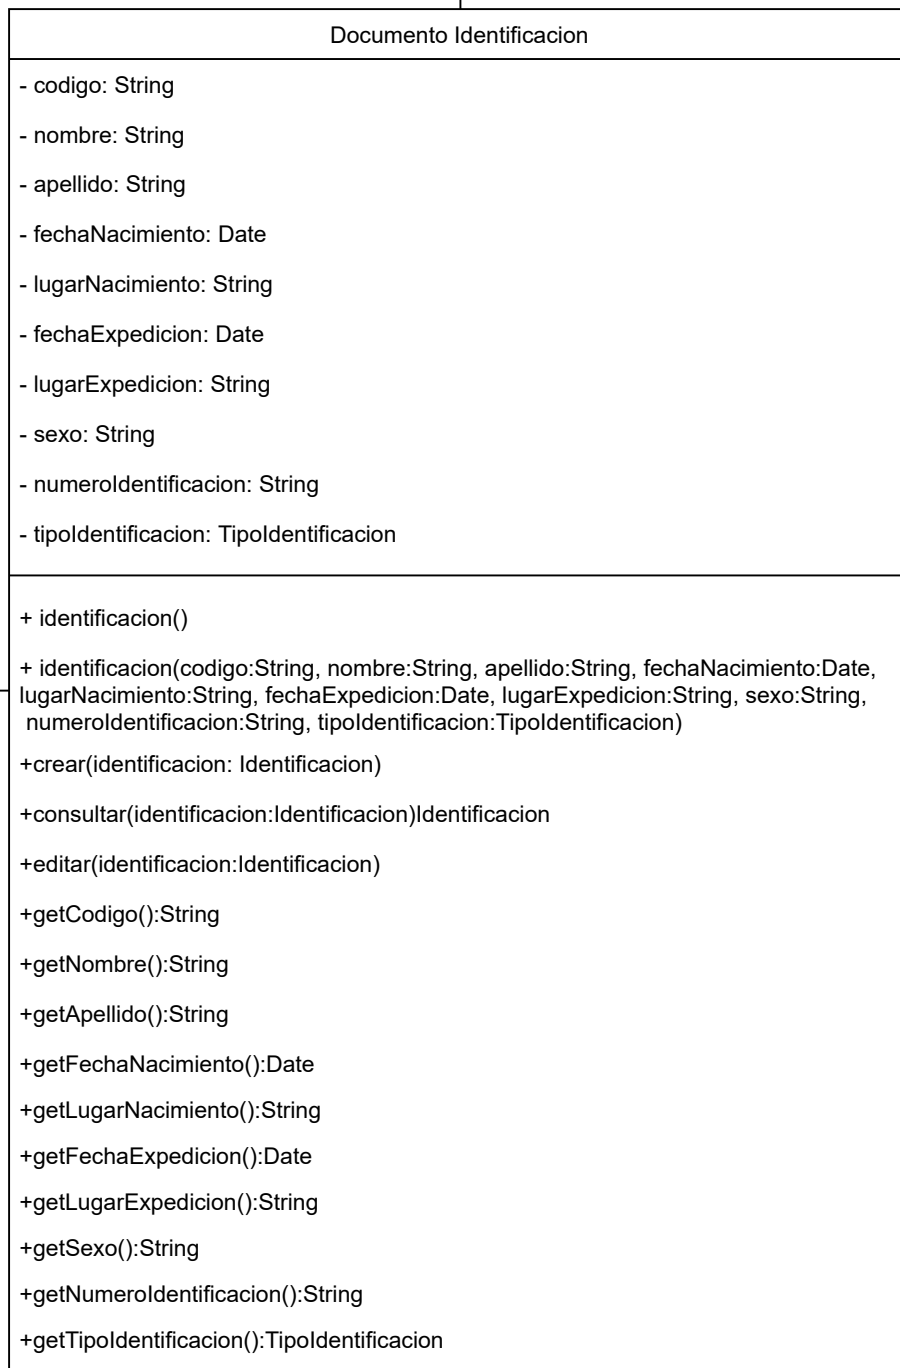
Documento Identificacion

- codigo: String

- nombre: String

- apellido: String

- fechaNacimiento: Date

- lugarNacimiento: String

- fechaExpedicion: Date

- lugarExpedicion: String

- sexo: String

- numeroIdentificacion: String

- tipoIdentificacion: TipoIdentificacion

+ identificacion()

+ identificacion(codigo:String, nombre:String, apellido:String, fechaNacimiento:Date, lugarNacimiento:String, fechaExpedicion:Date, lugarExpedicion:String, sexo:String, numeroIdentificacion:String, tipoIdentificacion:TipoIdentificacion)

+crear(identificacion: Identificacion)

+consultar(identificacion:Identificacion)Identificacion

+editar(identificacion:Identificacion)

+getCodigo():String

+getNombre():String

+getApellido():String

+getFechaNacimiento():Date

+getLugarNacimiento():String

+getFechaExpedicion():Date

+getLugarExpedicion():String

+getSexo():String

+getNumeroIdentificacion():String

+getTipoIdentificacion():TipoIdentificacion